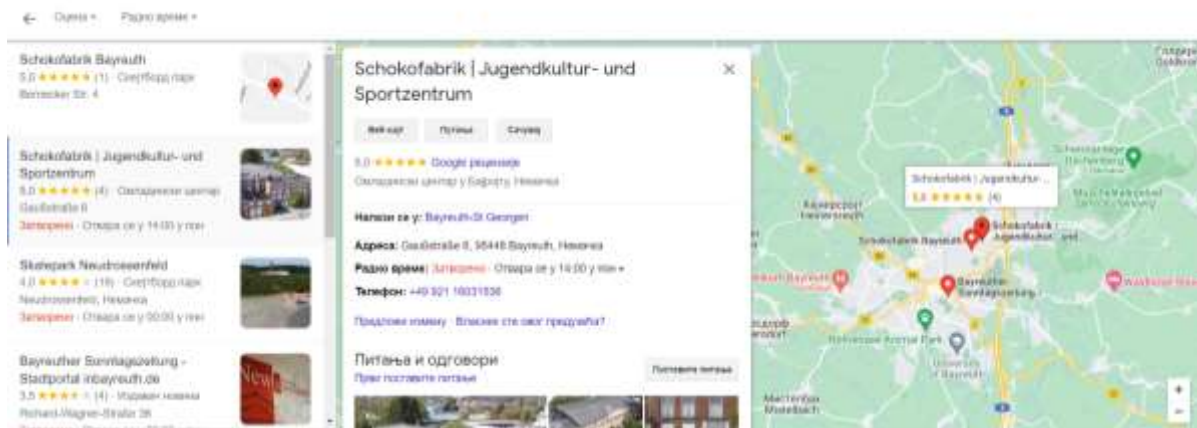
Оцена ▾ Радно време ▾

Schokofabrik Bayreuth
5,0 ★★★★★ (1) · Скејтборд парк
Birnecker Str. 4

Schokofabrik | Jugendkultur- und Sportzentrum
5,0 ★★★★★ (4) · Омладински центар
Gaußstraße 8
Затворено · Отвара се у 14:00 у пон

Skatepark Neudrossenfeld
4,0 ★★★★ (19) · Скејтборд парк
Neudrossenfeld, Немачка
Затворено · Отвара се у 00:00 у пон

Bayreuther Sonntagszeitung - Stadtportal inbayreuth.de
3,5 ★★★★ (4) · Издавач новина
Richard-Wagner-Straße 36

Schokofabrik | Jugendkultur- und Sportzentrum

Веб-сајт Путања Сачувај

5,0 ★★★★★ Google рецензије
Омладински центар у Бајројту, Немачка

Налази се у: Bayreuth-St Georgen

Адреса: Gaußstraße 8, 95448 Bayreuth, Немачка

Радно време: Затворено · Отвара се у 14:00 у пон ▾

Телефон: +49 921 16031536

Предложи измену · Власник сте овог предузећа?

Питања и одговори
Први поставите питање

Поставите питање

Schokofabrik | Jugendkultur-...
5,0 ★★★★★ (4)

Schokofabrik Bayreuth
Schokofabrik | Jugendkultur- und...
Bayreuther Sonntagszeitung
Kasernviertel
Universität Bayreuth
Mistelbach
+
−